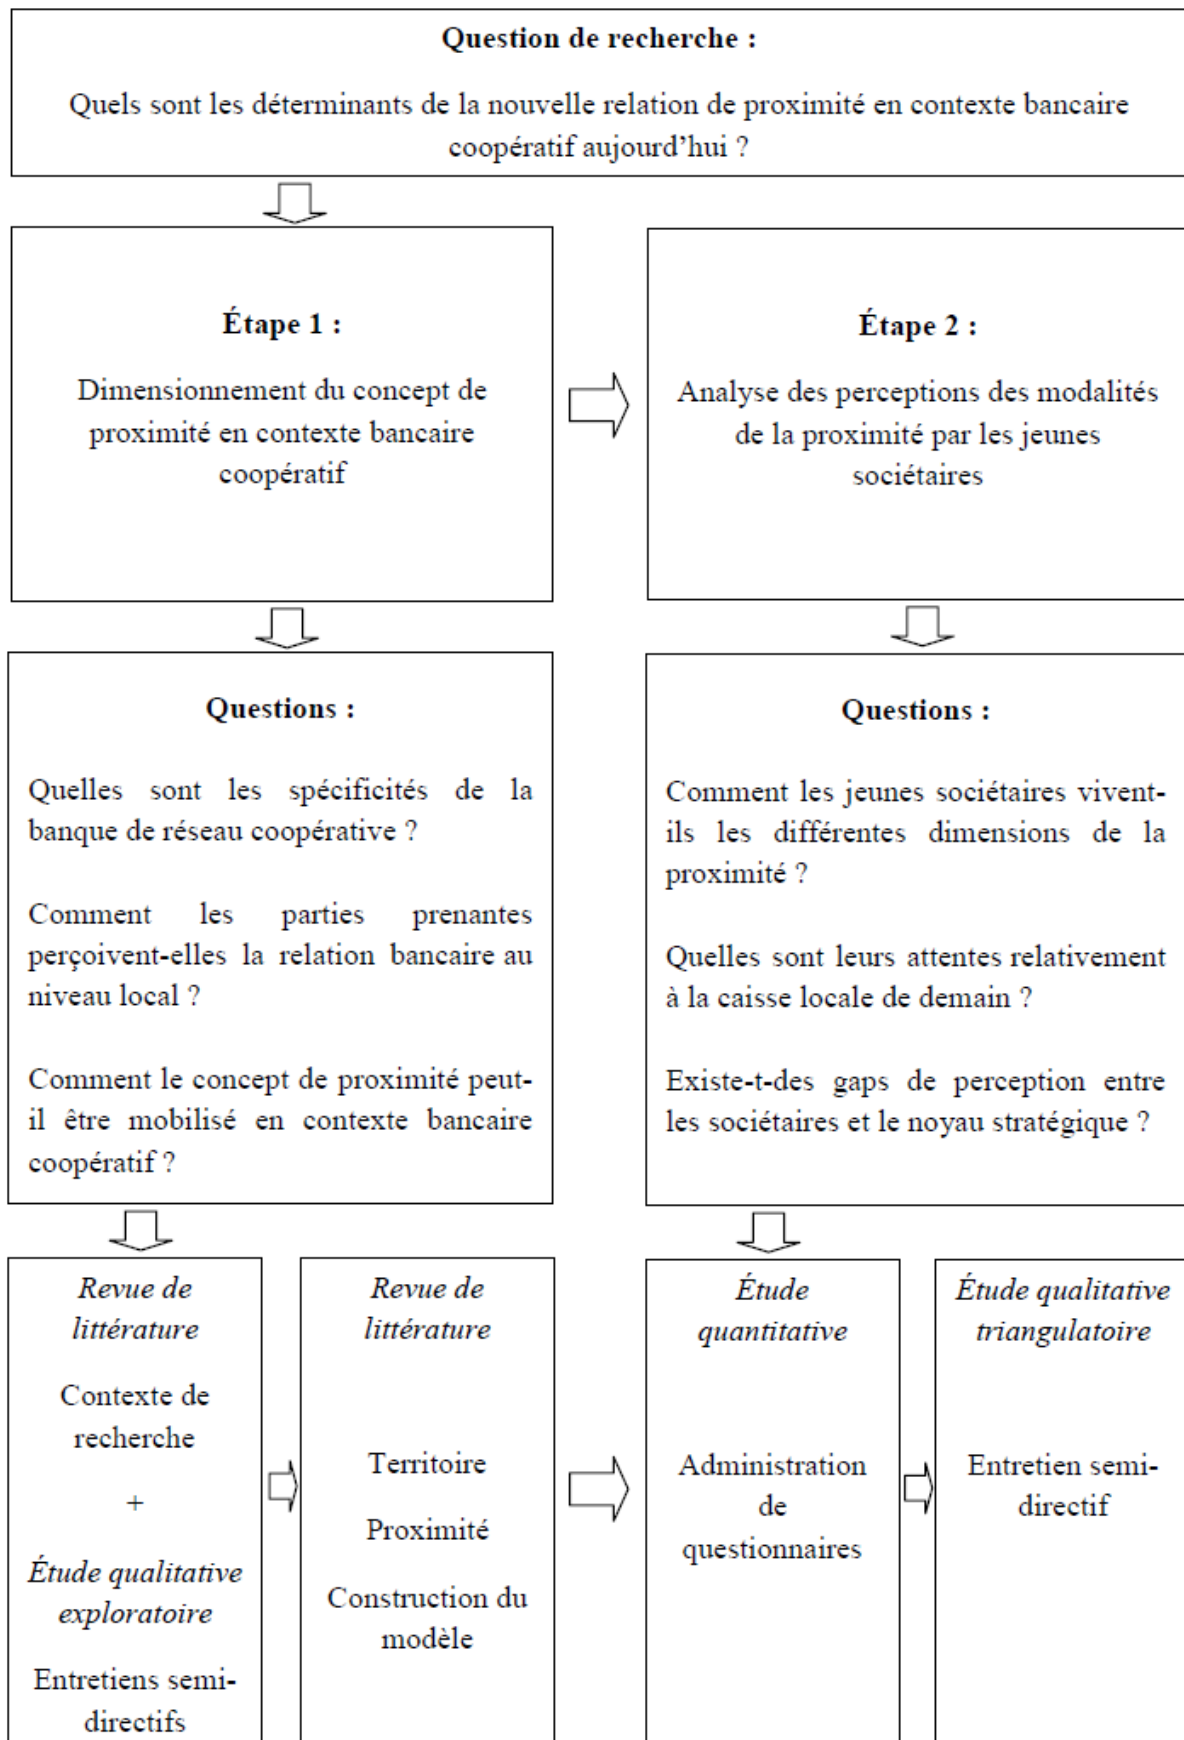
**Question de recherche :**

Quels sont les déterminants de la nouvelle relation de proximité en contexte bancaire coopératif aujourd'hui ?

**Étape 1 :**

Dimensionnement du concept de proximité en contexte bancaire coopératif

**Étape 2 :**

Analyse des perceptions des modalités de la proximité par les jeunes sociétaires

**Questions :**

Quelles sont les spécificités de la banque de réseau coopérative ?

Comment les parties prenantes perçoivent-elles la relation bancaire au niveau local ?

Comment le concept de proximité peut-il être mobilisé en contexte bancaire coopératif ?

**Questions :**

Comment les jeunes sociétaires vivent-ils les différentes dimensions de la proximité ?

Quelles sont leurs attentes relativement à la caisse locale de demain ?

Existe-t-des gaps de perception entre les sociétaires et le noyau stratégique ?

*Revue de littérature*

Contexte de recherche

+

*Étude qualitative exploratoire*

Entretiens semi-directifs

*Revue de littérature*

Territoire

Proximité

Construction du modèle

*Étude quantitative*

Administration de questionnaires

*Étude qualitative triangulatoire*

Entretien semi-directif